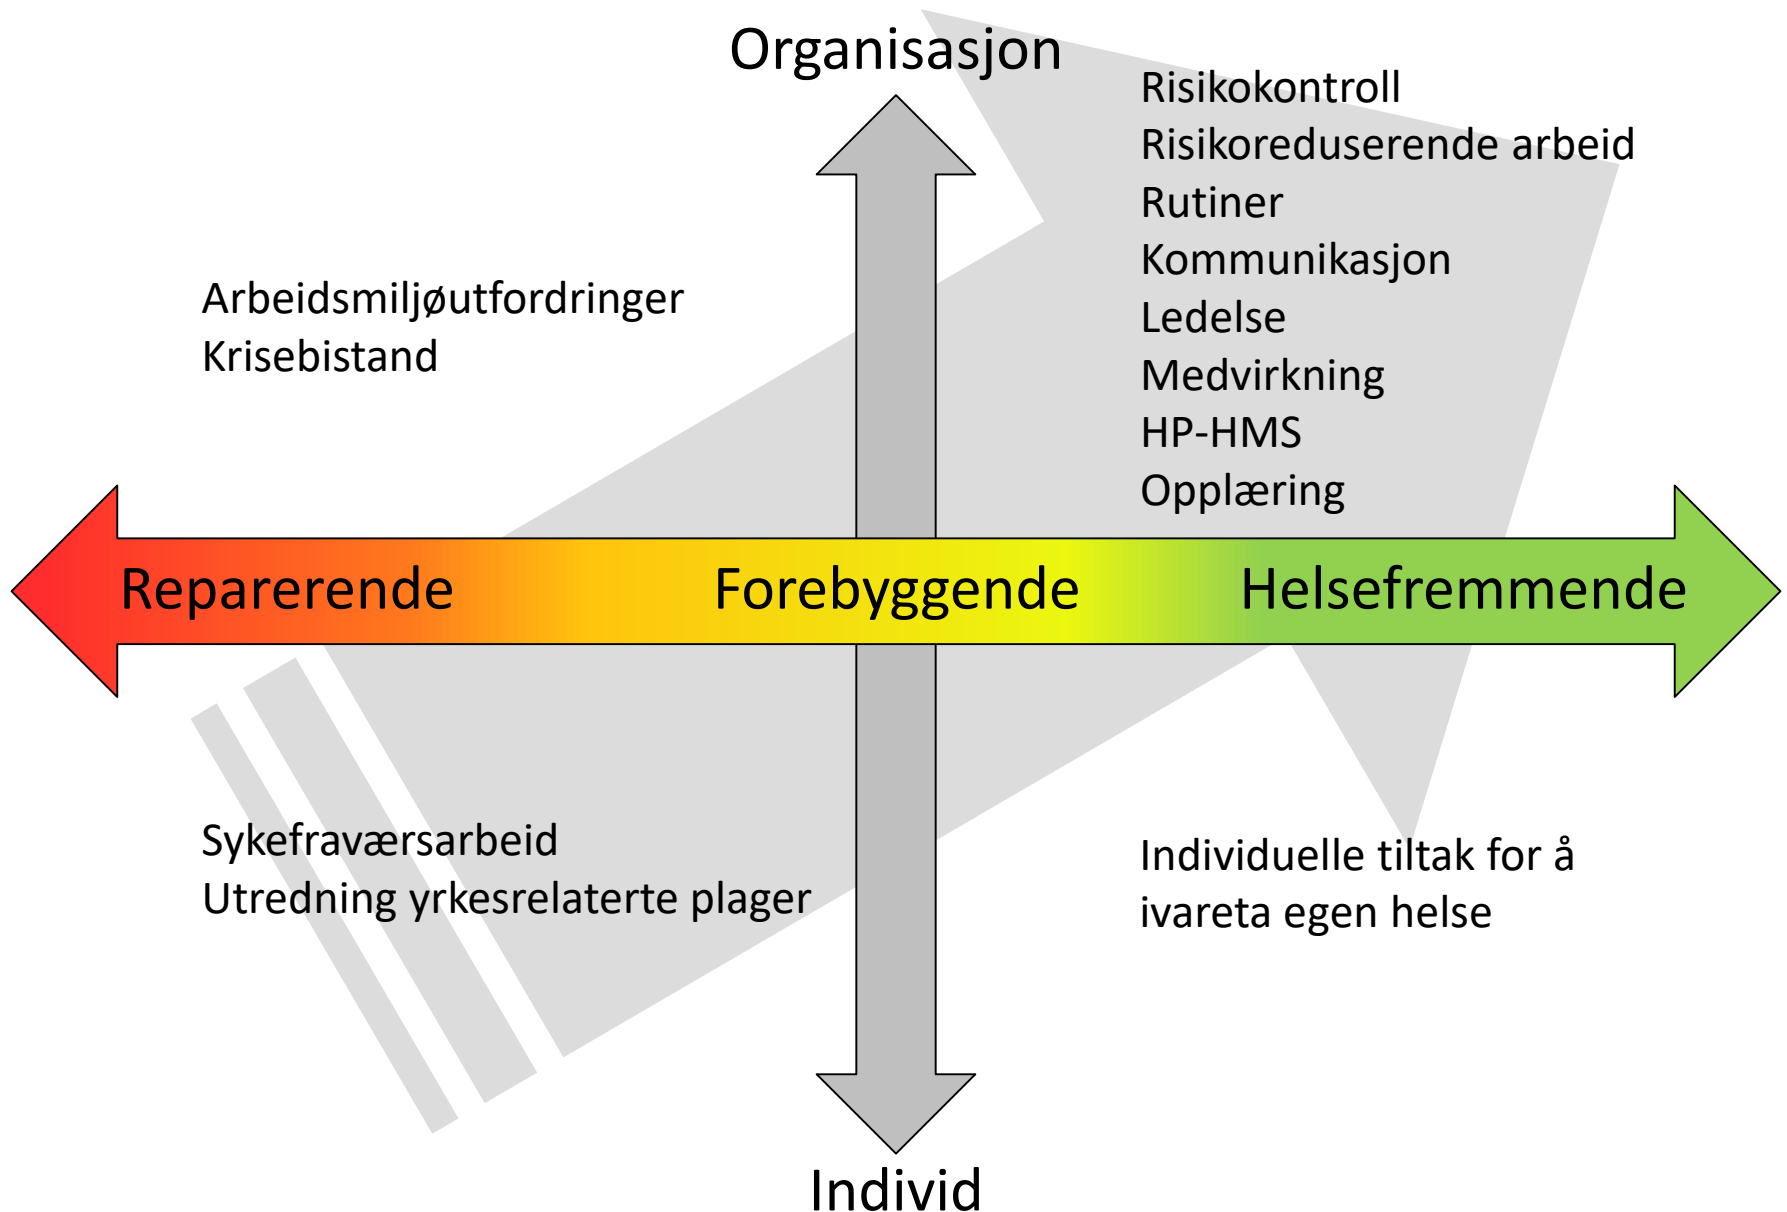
Organisasjon

Risikokontroll
Risikoreduserende arbeid
Rutiner
Kommunikasjon
Ledelse
Medvirkning
HP-HMS
Opplæring

Arbeidsmiljøutfordringer
Krisebistand

Reparerende Forebyggende Helsefremmende

Sykefraværsarbeid
Utredning yrkesrelaterte plager

Individuelle tiltak for å ivareta egen helse

Individ